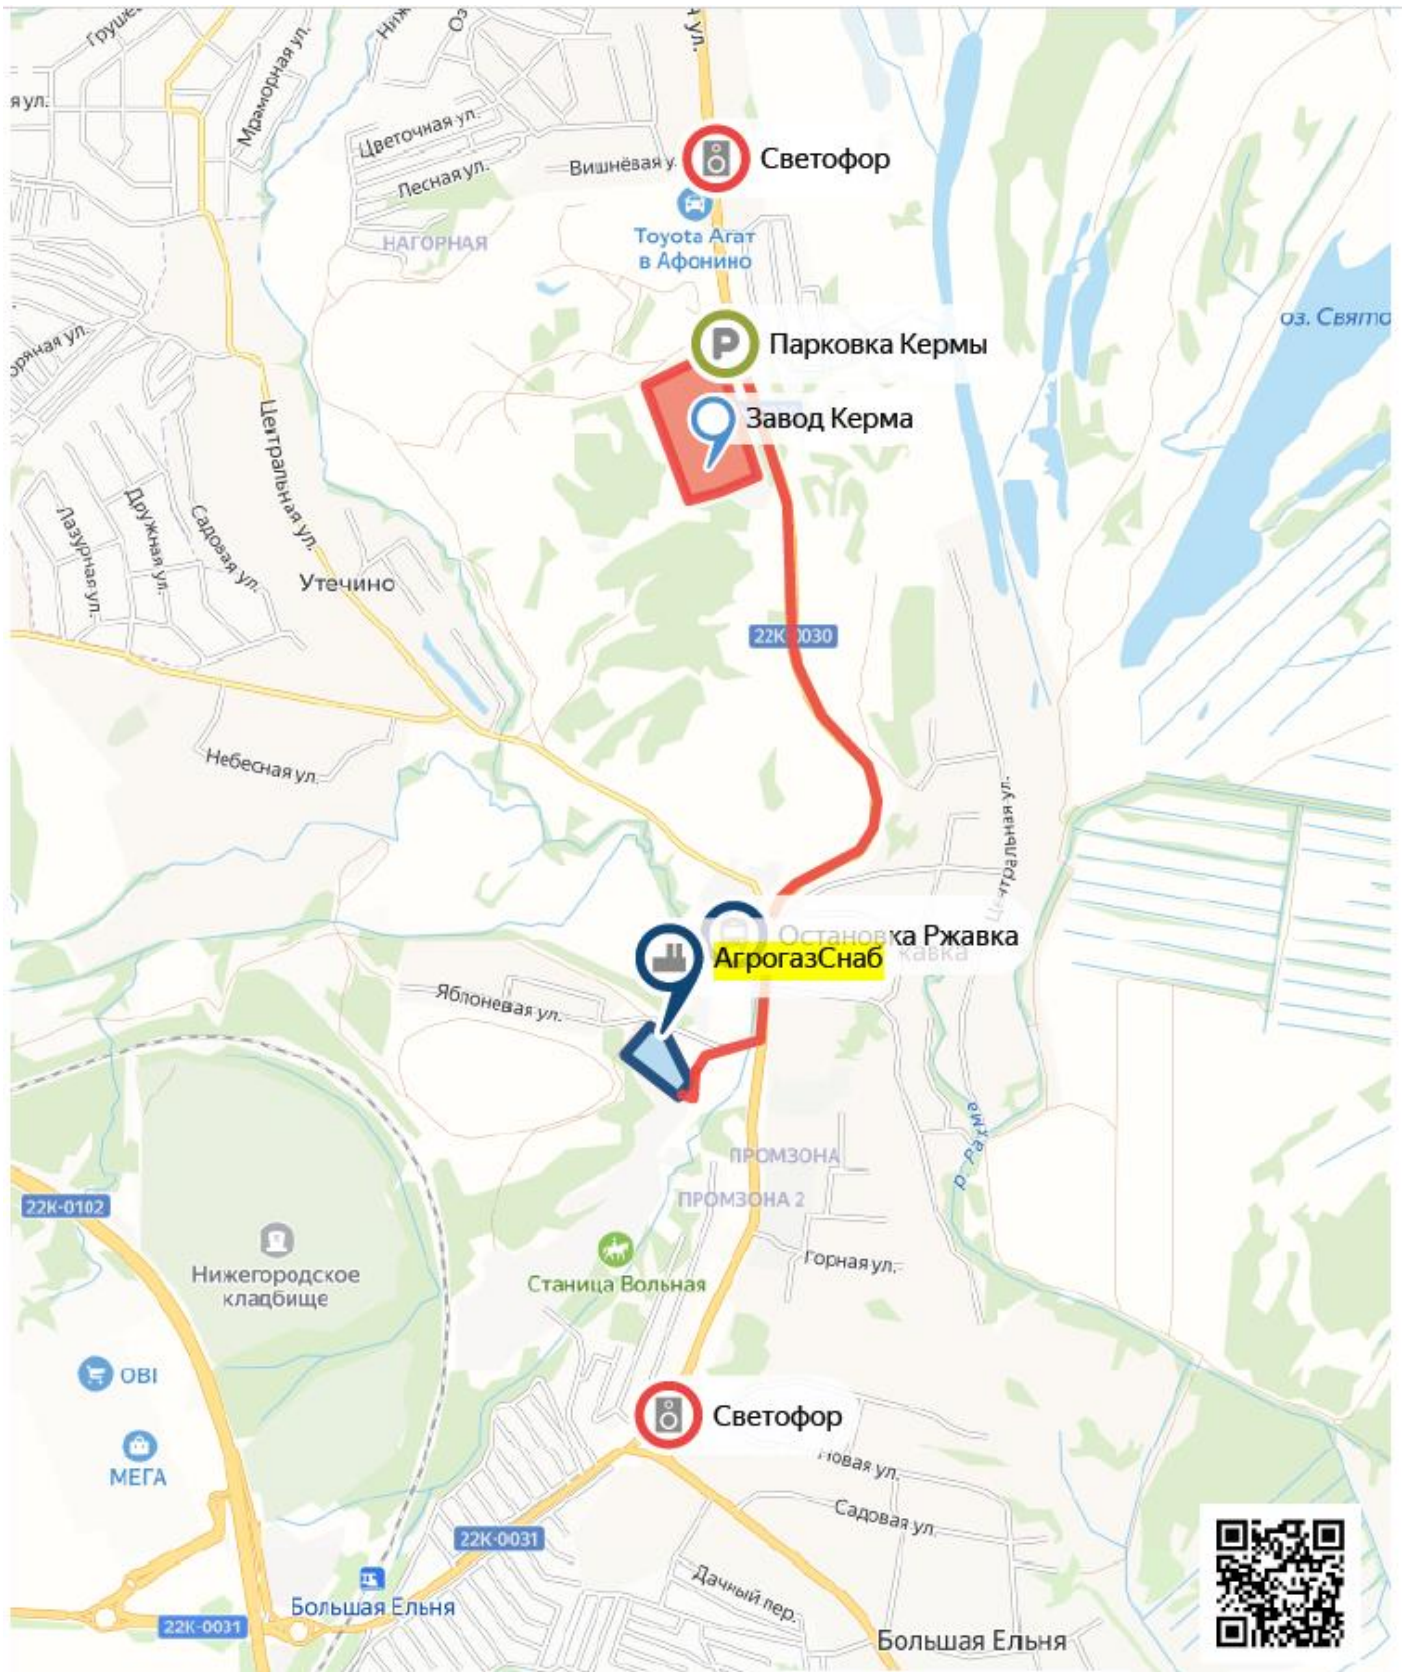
Груше
я ул.
Мраморная ул.
Ниж
Оз
я ул.
Цветочная ул.
Песная ул.
Вишнёвая у
Светофор
Toyota Агат в Афонино
НАГОРНАЯ
Парковка Кермы
оз. Свят
Завод Керма
рная ул.
Центральная ул.
Лазурная ул.
Дружная ул.
Садовая ул.
Утечино
22K-0030
Небесная ул.
Центральная ул.
Остановка Ржавка
АгрогазСнаб
Яблоневая ул.
р. Рахма
ПРОМЗОНА
ПРОМЗОНА 2
22K-0102
Нижегородское кладбище
Станица Вольная
Горная ул.
OBI
МЕГА
Светофор
Новая ул.
Садовая ул.
22K-0031
Дачный пер.
Большая Ельня
22K-0031
Большая Ельня